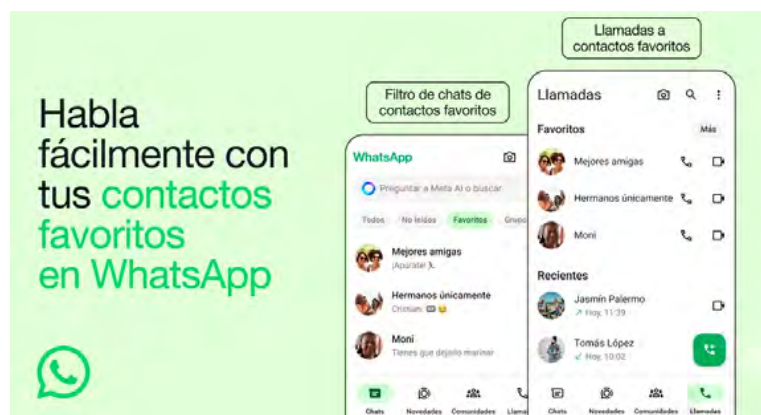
Habla fácilmente con tus contactos favoritos en WhatsApp

Filtro de chats de contactos favoritos

Llamadas a contactos favoritos

WhatsApp

Preguntar a Meta AI o buscar

Todos No leídos Favoritos Grupo

Mejores amigas
¡Apúrate!

Hermanos únicamente
Cristian:

Moni
Tienes que dejarlo marinar

Chats Novedades Comunidades Llama

Llamadas

Favoritos Más

Mejores amigas

Hermanos únicamente

Moni

Recientes

Jasmín Palermo
Hoy, 11:39

Tomás López
Hoy, 10:02

Chats Novedades Comunidades Llamadas